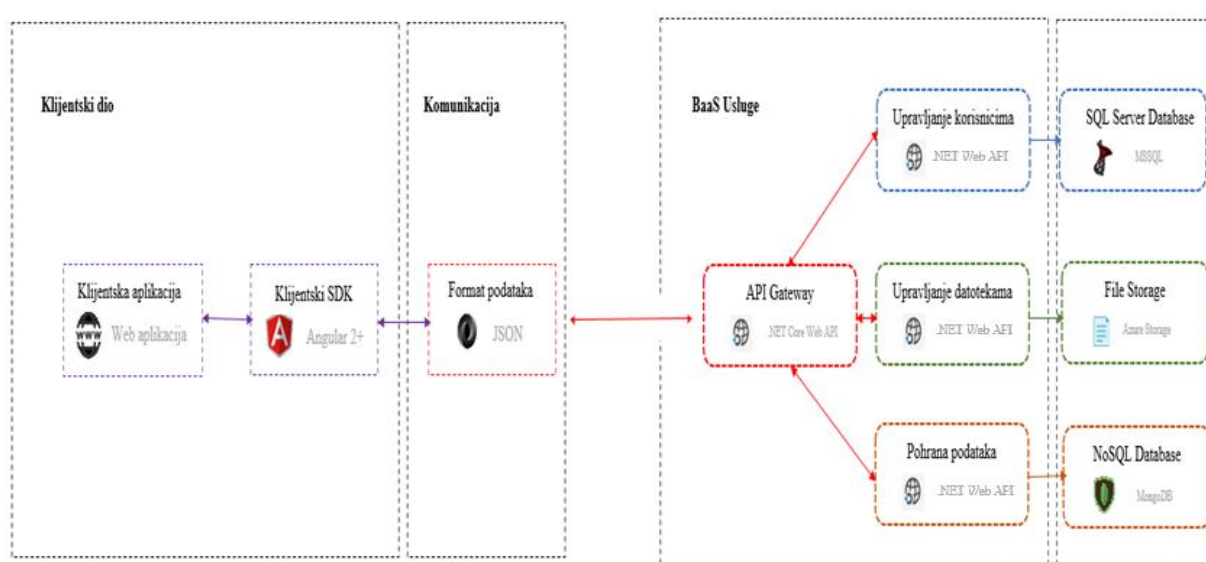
Klijentski dio

Klijentska aplikacija

Web aplikacija

Klijentski SDK

Angular 2+

Komunikacija

Format podataka

JSON

BaaS Usluge

API Gateway

.NET Core Web API

Upravljanje korisnicima

.NET Web API

Upravljanje datotekama

.NET Web API

Pohrana podataka

.NET Web API

SQL Server Database

MSSQL

File Storage

Azure Storage

NoSQL Database

MongoDB